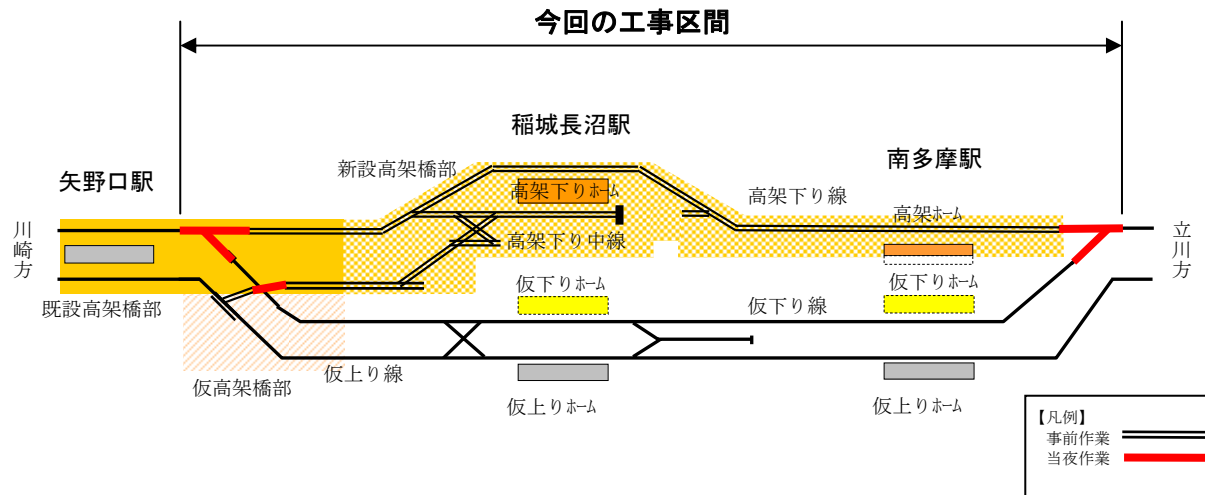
今回の工事区間

稲城長沼駅

南多摩駅

矢野口駅

新設高架橋部

高架下りホーム

高架下り線

高架ホーム

川崎方

高架下り中線

立川方

仮下りホーム

仮下りホーム

既設高架橋部

仮下り線

仮上り線

仮高架橋部

仮上りホーム

仮上りホーム

【凡例】
事前作業
当夜作業